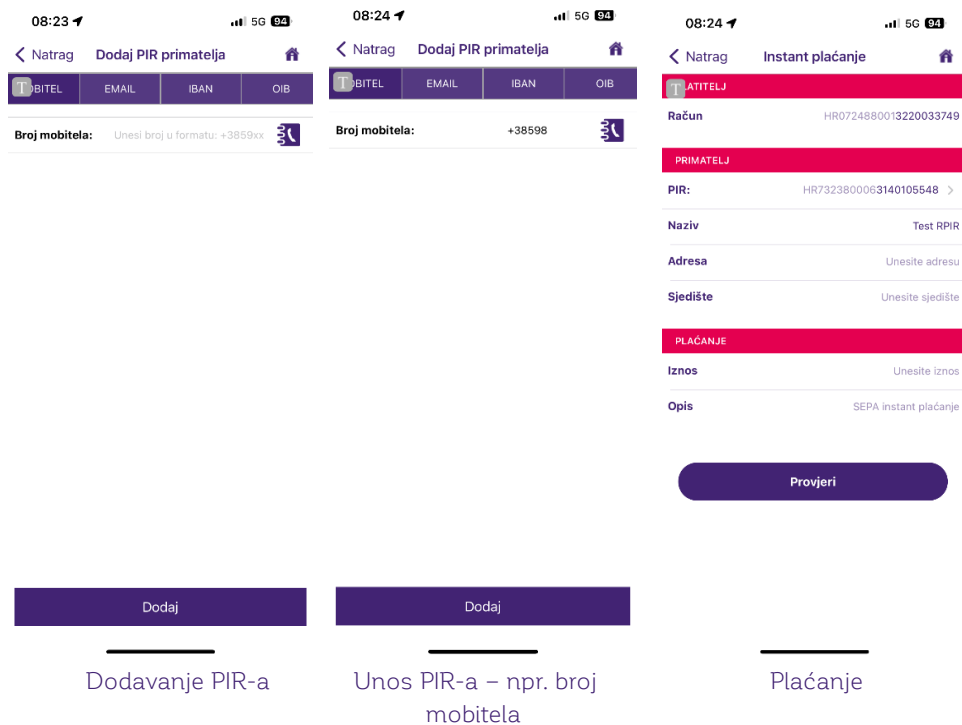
08:23 5G 94

Natrag Dodaj PIR primatelja

OBITEL EMAIL IBAN OIB

Broj mobitela: Unesi broj u formatu: +3859xx

Dodaj

Dodavanje PIR-a

08:24 5G 94

Natrag Dodaj PIR primatelja

OBITEL EMAIL IBAN OIB

Broj mobitela: +38598

Dodaj

Unos PIR-a – npr. broj mobitela

08:24 5G 94

Natrag Instant plaćanje

ATITELJ

Račun HR0724880013220033749

PRIMATELJ

PIR: HR7323800063140105548

Naziv Test RPIR

Adresa Unesite adresu

Sjedište Unesite sjedište

PLAĆANJE

Iznos Unesite iznos

Opis SEPA instant plaćanje

Provjeri

Plaćanje